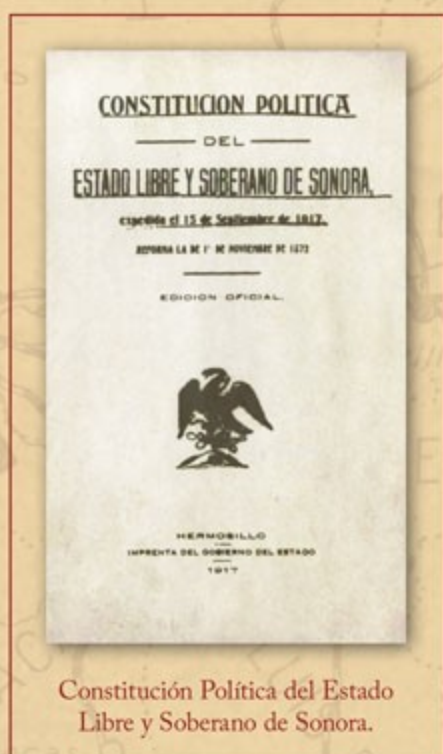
CONSTITUCION POLITICA

DEL

ESTADO LIBRE Y SOBERANO DE SONORA,

expedida el 15 de Septiembre de 1917.

REFORMA LA DE 1° DE NOVIEMBRE DE 1872

EDICION OFICIAL.

HERMOSILLO
IMPRENTA DEL GOBIERNO DEL ESTADO
1917

Constitución Política del Estado Libre y Soberano de Sonora.